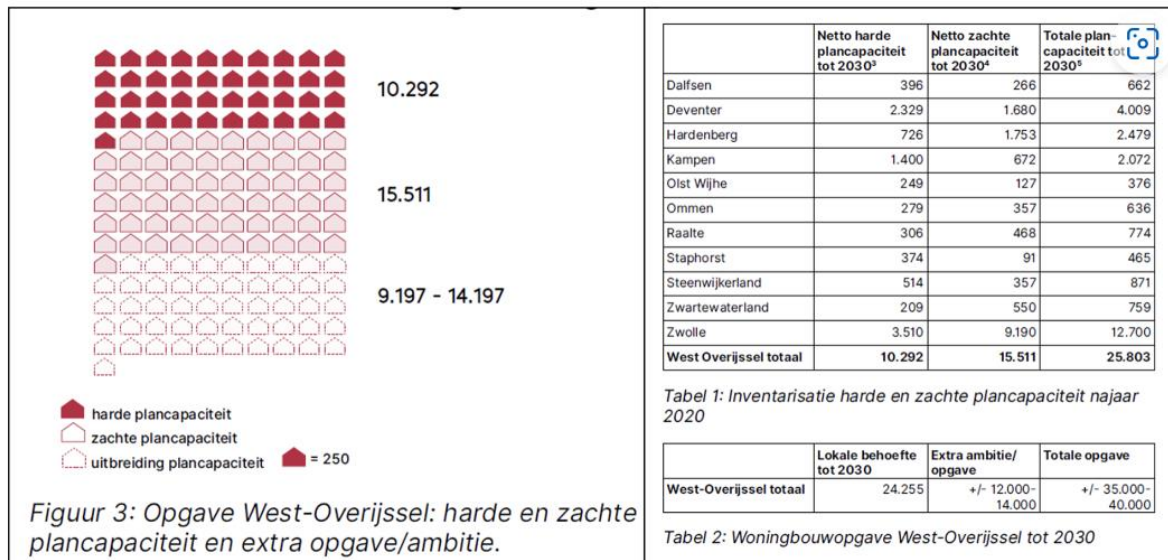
10.292

15.511

9.197 - 14.197

harde plancapaciteit
zachte plancapaciteit
uitbreiding plancapaciteit
= 250

Figuur 3: Opgave West-Overijssel: harde en zachte plancapaciteit en extra opgave/ambitie.

| | Netto harde plancapaciteit tot 2030³ | Netto zachte plancapaciteit tot 2030⁴ | Totale plancapaciteit tot 2030⁵ |
|---|---|---|---|
| Dalfsen | 396 | 266 | 662 |
| Deventer | 2.329 | 1.680 | 4.009 |
| Hardenberg | 726 | 1.753 | 2.479 |
| Kampen | 1.400 | 672 | 2.072 |
| Olst Wijhe | 249 | 127 | 376 |
| Ommen | 279 | 357 | 636 |
| Raalte | 306 | 468 | 774 |
| Staphorst | 374 | 91 | 465 |
| Steenwijkerland | 514 | 357 | 871 |
| Zwartewaterland | 209 | 550 | 759 |
| Zwolle | 3.510 | 9.190 | 12.700 |
| West Overijssel totaal | 10.292 | 15.511 | 25.803 |

Tabel 1: Inventarisatie harde en zachte plancapaciteit najaar 2020

| | Lokale behoefte tot 2030 | Extra ambitie/ opgave | Totale opgave |
|---|---|---|---|
| West-Overijssel totaal | 24.255 | +/- 12.000-14.000 | +/- 35.000-40.000 |

Tabel 2: Woningbouwopgave West-Overijssel tot 2030